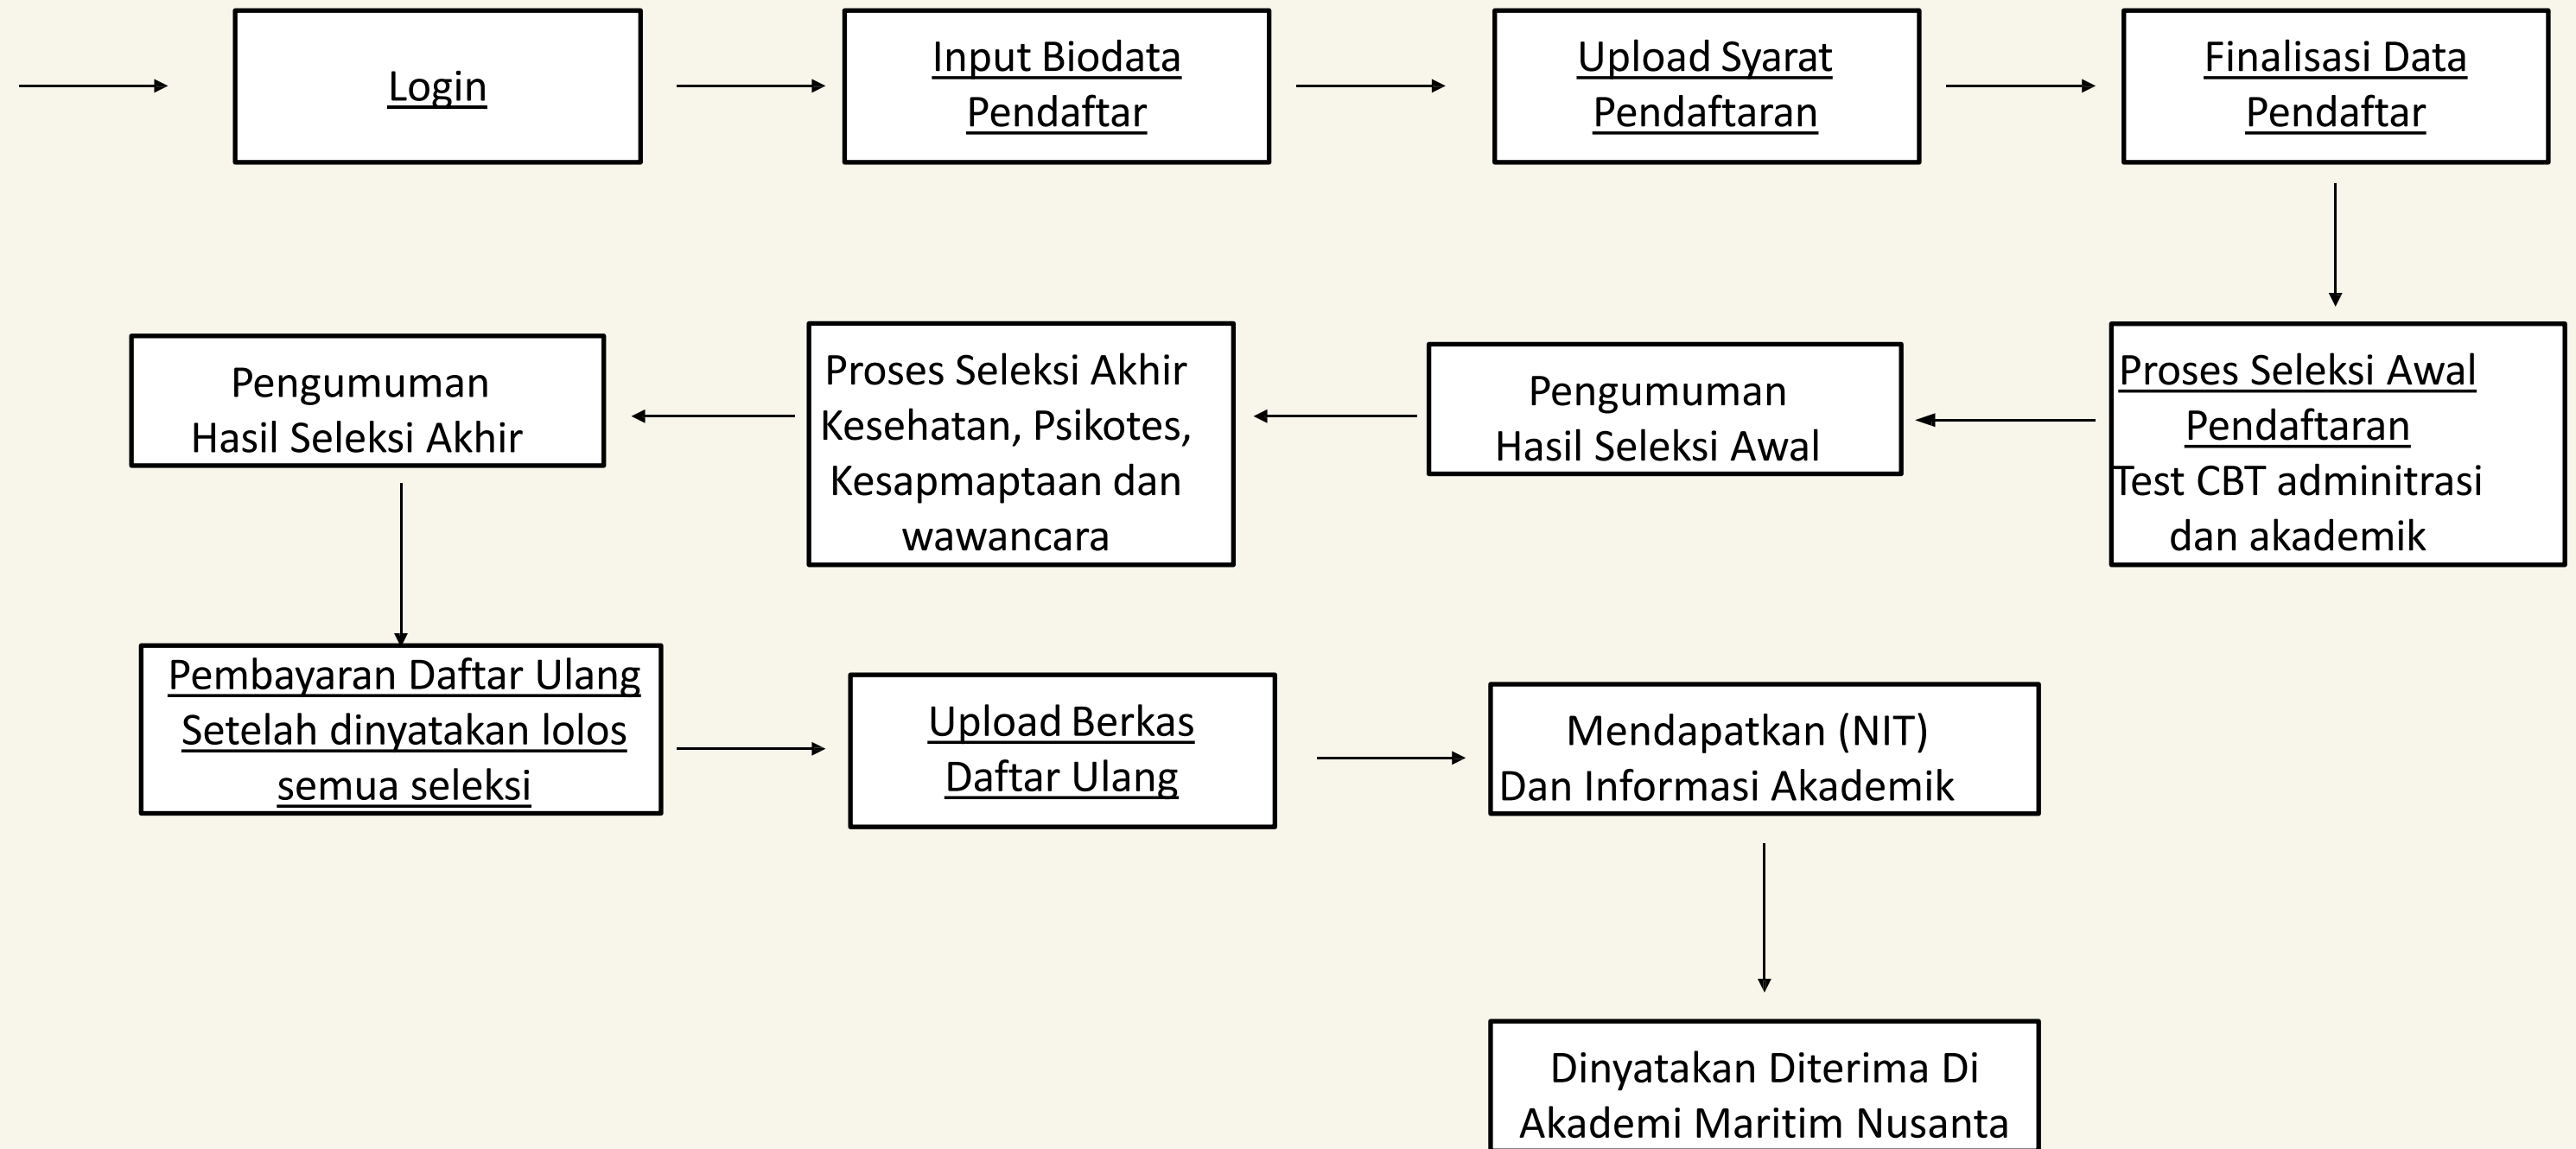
Login

Input Biodata Pendaftar

Upload Syarat Pendaftaran

Finalisasi Data Pendaftar

Proses Seleksi Awal Pendaftaran
Test CBT adminitrasi dan akademik

Pengumuman Hasil Seleksi Awal

Proses Seleksi Akhir Kesehatan, Psikotes, Kesapmaptaan dan wawancara

Pengumuman Hasil Seleksi Akhir

Pembayaran Daftar Ulang Setelah dinyatakan lolos semua seleksi

Upload Berkas Daftar Ulang

Mendapatkan (NIT)
Dan Informasi Akademik

Dinyatakan Diterima Di Akademi Maritim Nusanta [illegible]